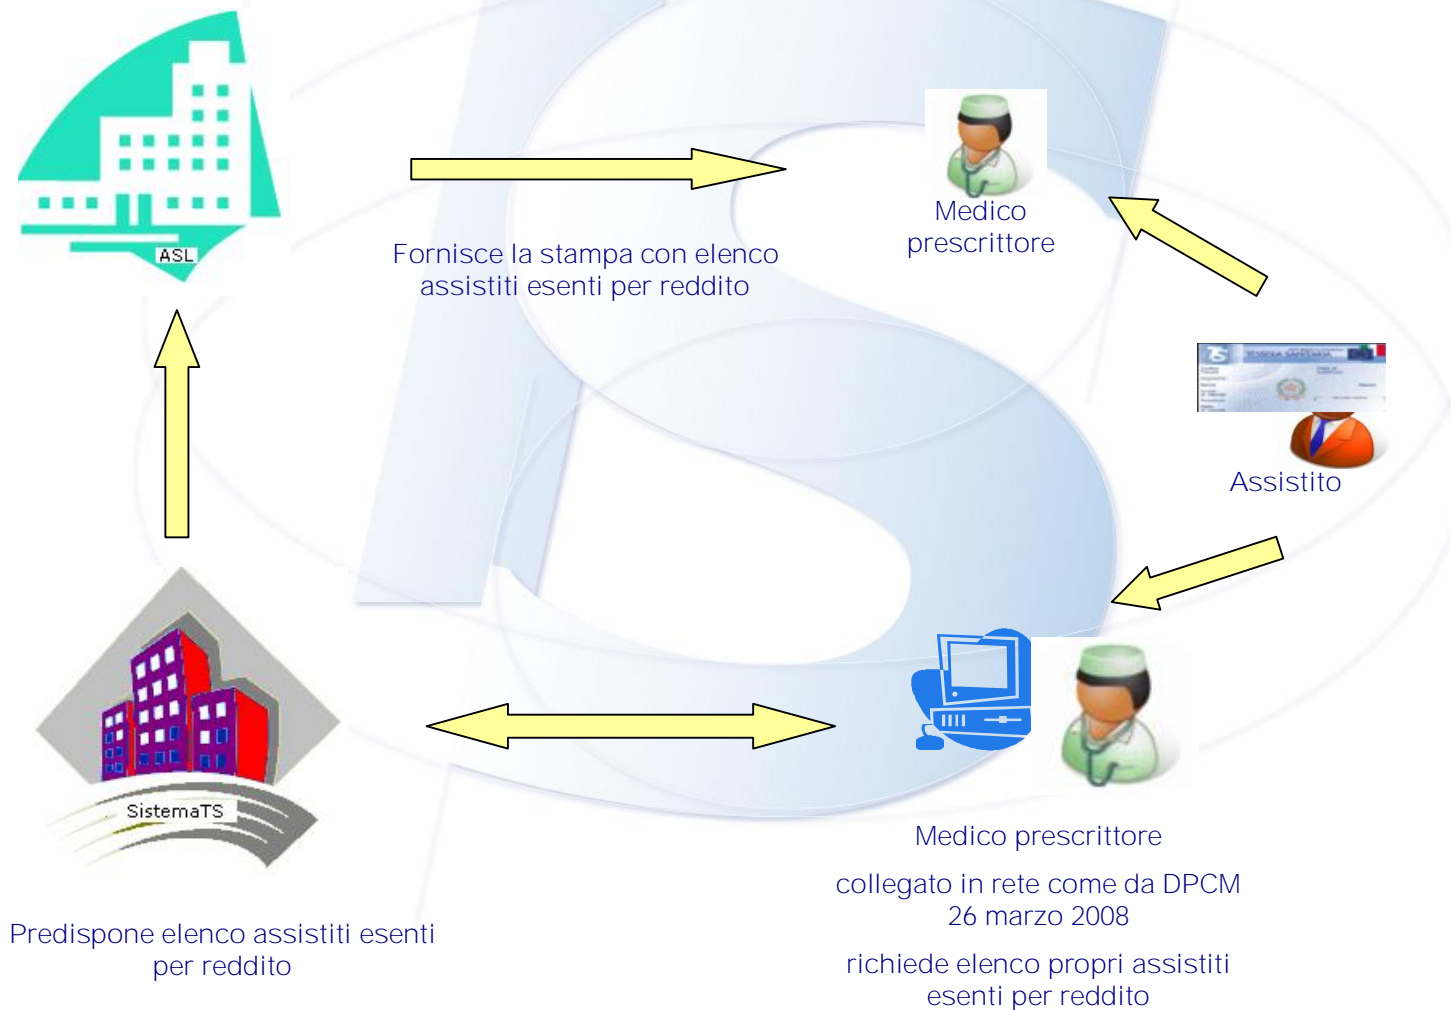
ASL

Fornisce la stampa con elenco assistiti esenti per reddito

Medico prescrittore

TESSERA SANITARIA

Assistito

SistemaTS

Predispone elenco assistiti esenti per reddito

Medico prescrittore

collegato in rete come da DPCM 26 marzo 2008

richiede elenco propri assistiti esenti per reddito